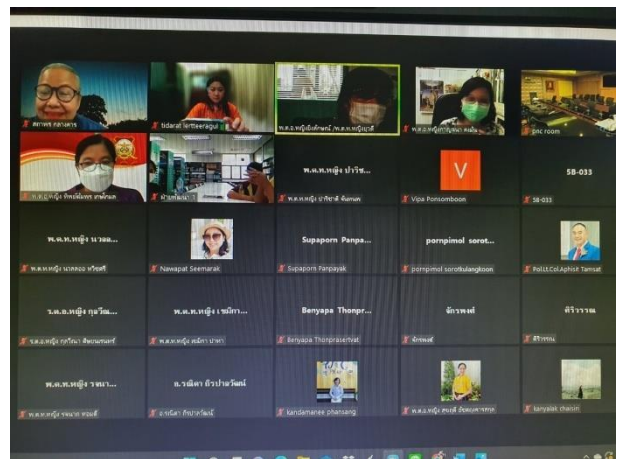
สภาพร กลางคาร
tidarat lertteeragul
พ.ต.อ.หญิงยิ่งลักษณ์ /พ.ต.ท.หญิงปวริศ
พ.ต.อ.หญิง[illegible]
pnc room
พ.ต.อ.หญิง ทัศนีย์พร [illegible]
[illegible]
พ.ต.ท.หญิง ปาริช...
พ.ต.ท.หญิง ปาริชาติ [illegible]
V
Vipa Ponsomboon
58-033
58-033
พ.ต.ท.หญิง นวลอ...
พ.ต.ท.หญิง นวลอนงค์ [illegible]
Nawapat Seemarak
Supaporn Panpa...
Supaporn Panpayak
pornpimol sorot...
pornpimol sorotkulangkoon
Pol.Lt.Col.Aphisit Tamsat
ร.ต.อ.หญิง กุลวัฒ...
ร.ต.อ.หญิง กุลวัฒนา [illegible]
พ.ต.ท.หญิง เขมิกา...
พ.ต.ท.หญิง เขมิกา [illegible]
Benyapa Thonpr...
Benyapa Thonprasertvat
จักรพงษ์
จักรพงษ์
ศิริวรรณ
ศิริวรรณ
พ.ต.ท.หญิง รจนา...
พ.ต.ท.หญิง รจนา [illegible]
อ.รณิดา ถิรปาลวัฒน์
อ.รณิดา ถิรปาลวัฒน์
kandamanee phatsang
พ.ต.อ.หญิง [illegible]
kanyalak chaisin